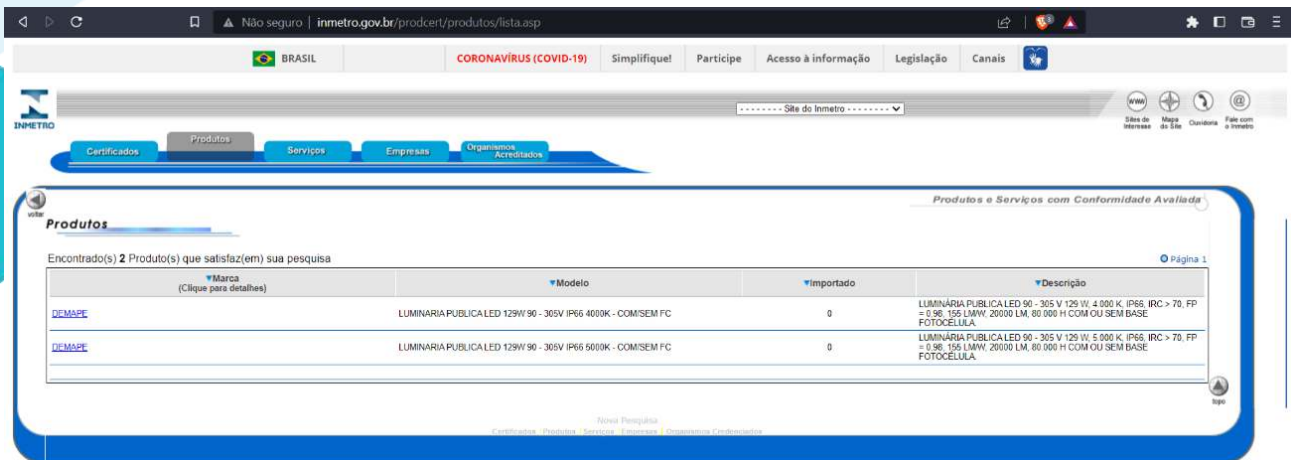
Não seguro | inmetro.gov.br/prodcert/produtos/lista.asp

BRASIL CORONAVÍRUS (COVID-19) Simplifique! Participe Acesso à informação Legislação Canais

INMETRO

-------- Site do Inmetro --------

Sites de Interesse Mapa do Site Ouvidoria Fale com o Inmetro

Certificados Produtos Serviços Empresas Organismos Acreditados

voltar

Produtos e Serviços com Conformidade Avaliada

Produtos

Encontrado(s) 2 Produto(s) que satisfaz(em) sua pesquisa

Página 1

| ▼Marca (Clique para detalhes) | ▼Modelo | ▼Importado | ▼Descrição |
|---|---|---|---|
| DEMAPE | LUMINARIA PUBLICA LED 129W 90 - 305V IP66 4000K - COM/SEM FC | 0 | LUMINÁRIA PUBLICA LED 90 - 305 V 129 W, 4.000 K, IP66, IRC > 70, FP = 0,98, 155 LM/W, 20000 LM, 80.000 H COM OU SEM BASE FOTOCÉLULA. |
| DEMAPE | LUMINARIA PUBLICA LED 129W 90 - 305V IP66 5000K - COM/SEM FC | 0 | LUMINÁRIA PUBLICA LED 90 - 305 V 129 W, 5.000 K, IP66, IRC > 70, FP = 0,98, 155 LM/W, 20000 LM, 80.000 H COM OU SEM BASE FOTOCÉLULA. |

topo

Nova Pesquisa
Certificados | Produtos | Serviços | Empresas | Organismos Credenciados